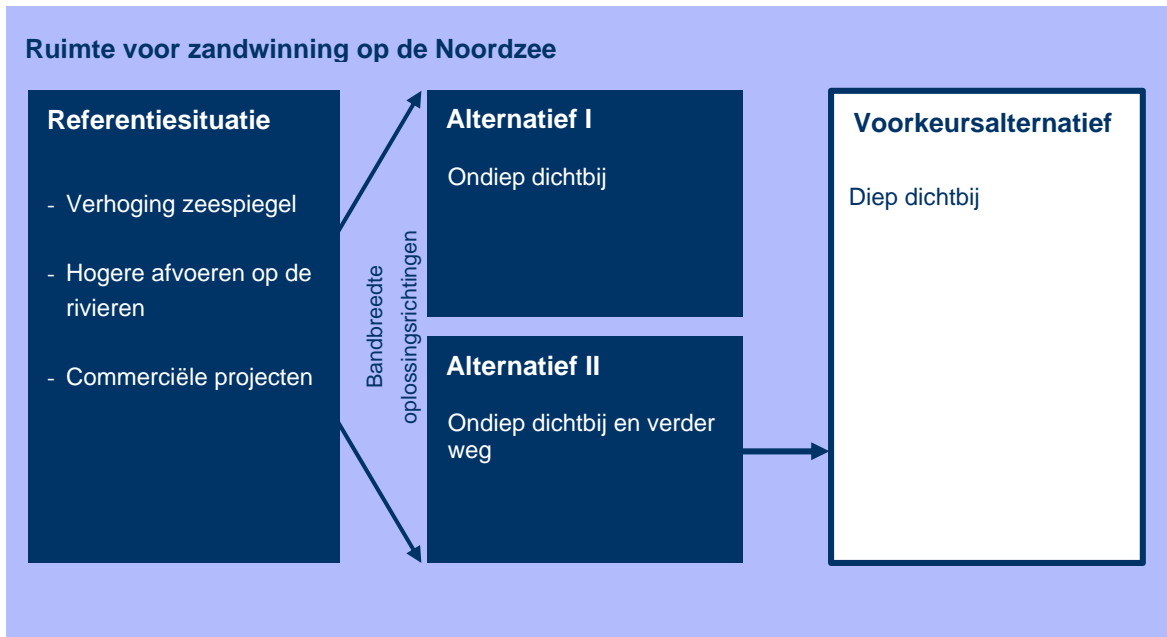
Ruimte voor zandwinning op de Noordzee

Referentiesituatie

- Verhoging zeespiegel

- Hogere afvoeren op de rivieren

- Commerciële projecten

Bandbreedte oplossingsrichtingen

Alternatief I

Ondiep dichtbij

Alternatief II

Ondiep dichtbij en verder weg

Voorkeursalternatief

Diep dichtbij